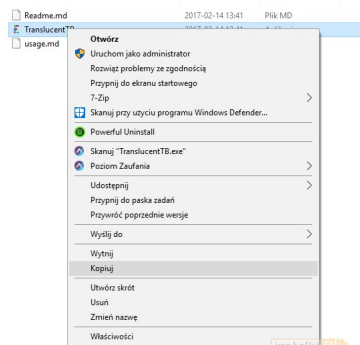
Readme.md 2017-02-14 13:41 Plik MD
TranslucentTB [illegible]
usage.md

Otwórz
Uruchom jako administrator
Rozwiąż problemy ze zgodnością
Przypnij do ekranu startowego
7-Zip
Skanuj przy użyciu programu Windows Defender...
Powerful Uninstall
Skanuj "TranslucentTB.exe"
Poziom Zaufania
Udostępnij
Przypnij do paska zadań
Przywróć poprzednie wersje
Wyślij do
Wytnij
Kopiuj
Utwórz skrót
Usuń
Zmień nazwę
Właściwości